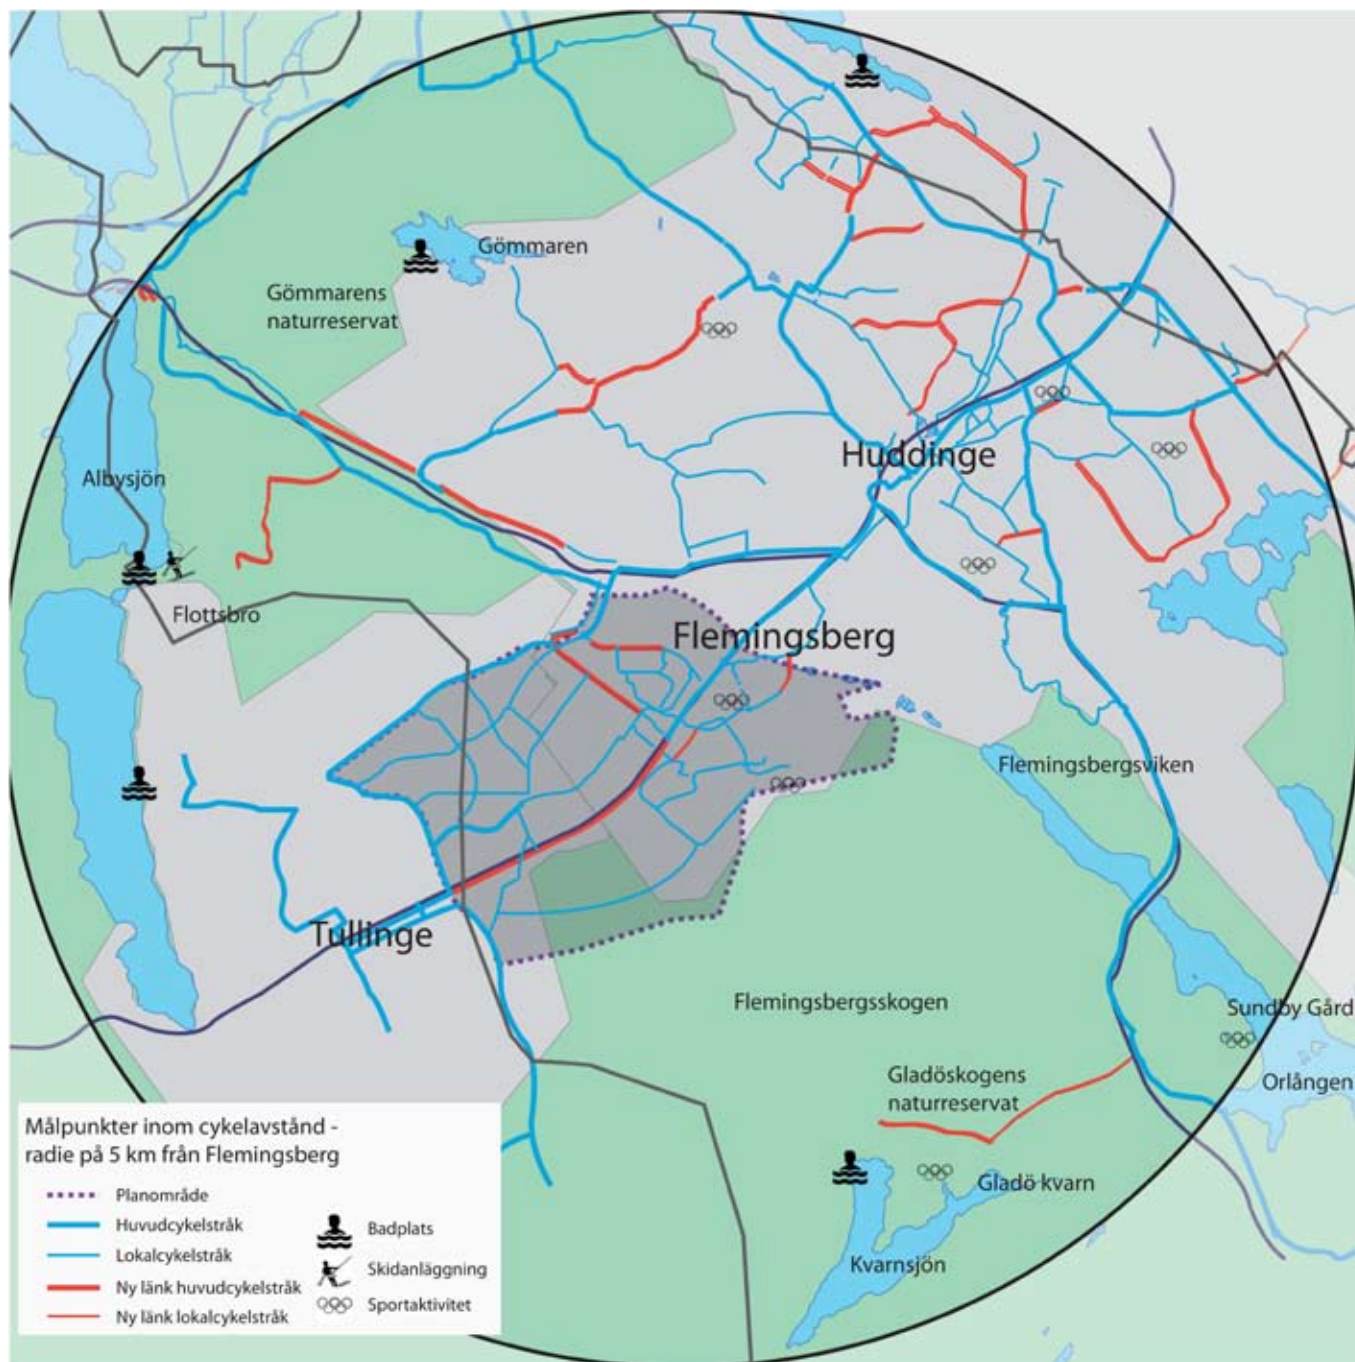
Gömmaren

Gömmarens naturreservat

Albysjön

Flottsbro

Huddinge

Flemingsberg

Flemingsbergsviken

Tullinge

Flemingsbergsskogen

Sundby Gård

Orlången

Gladöskogens naturreservat

Gladö kvarn

Kvarnsjön

Målpunkter inom cykelavstånd - radie på 5 km från Flemingsberg

Planområde

Huvudcykelstråk

Lokalcykelstråk

Ny länk huvudcykelstråk

Ny länk lokalcykelstråk

Badplats

Skidanläggning

Sportaktivitet